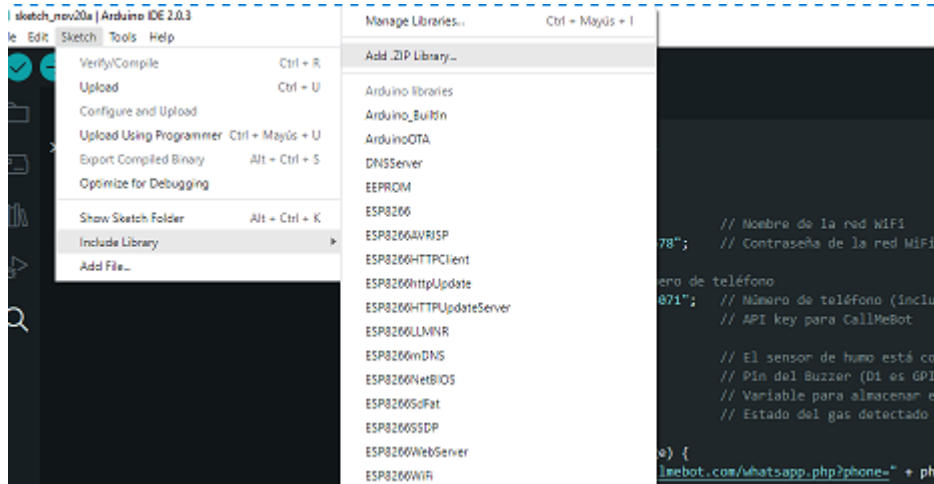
sketch_nov20a | Arduino IDE 2.0.3

e Edit Sketch Tools Help

Verify/Compile Ctrl + R
Upload Ctrl + U
Configure and Upload
Upload Using Programmer Ctrl + Mayús + U
Export Compiled Binary Alt + Ctrl + S
Optimize for Debugging
Show Sketch Folder Alt + Ctrl + K
Include Library
Add File...

Manage Libraries... Ctrl + Mayús + I
Add .ZIP Library...
Arduino libraries
Arduino_BuiltIn
ArduinoOTA
DNSServer
EEPROM
ESP8266
ESP8266AVRISP
ESP8266HTTPClient
ESP8266httpUpdate
ESP8266HTTPUpdateServer
ESP8266LLMNR
ESP8266mDNS
ESP8266NetBIOS
ESP8266SdFat
ESP8266SSDP
ESP8266WebServer
ESP8266WiFi

// Nombre de la red WiFi
578"; // Contraseña de la red WiFi
ero de teléfono
071"; // Número de teléfono (inclu
// API key para CallMeBot
// El sensor de humo está co
// Pin del Buzzer (D1 es GPI
// Variable para almacenar e
// Estado del gas detectado
e) {
llmebot.com/whatsapp.php?phone=" + ph